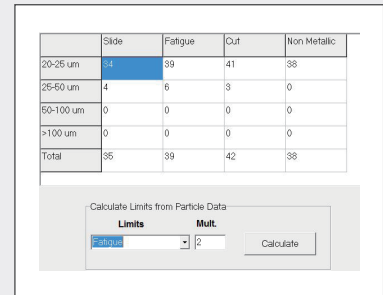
|  | Slide | Fatigue | Cut | Non Metallic |
|---|---|---|---|---|
| 20-25 um | 34 | 39 | 41 | 38 |
| 25-50 um | 4 | 6 | 3 | 0 |
| 50-100 um | 0 | 0 | 0 | 0 |
| >100 um | 0 | 0 | 0 | 0 |
| Total | 35 | 39 | 42 | 38 |

Calculate Limits from Particle Data

Limits

Mult.

Fatigue

2

Calculate